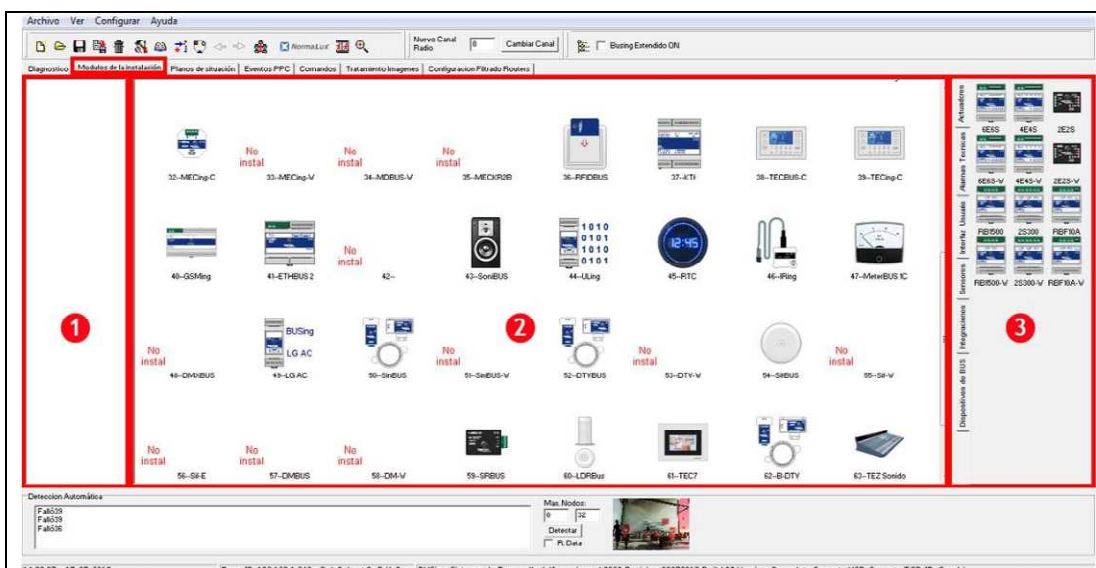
Archivo Ver Configurar Ayuda

NormaLux

Nuevo Canal Radio 0 Cambiar Canal

Busing Extendido ON

Diagnostico | Modulos de la instalación | Planos de situación | Eventos PPC | Comandos | Tratamiento Imagenes | Configuracion Filtrado Routers

1

32--MECing-C
No instal
33--MECing-V
No instal
34--MDBUS-V
No instal
35--MECKB2B
36--RFIDBUS
37--KTI
38--TECBUS-C
39--TECing-C

40--GSMing
41--ETHBUS 2
No instal
42--
43--SoniBUS
1010 0101 1010 0101
44--ULing
12:45
45--RTC
46--IRing
47--MeterBUS 1C

No instal
48--DMXBUS
BUSing LG AC
49--LG AC
50--SinBUS
No instal
51--SinBUS-V
2
52--DTYBUS
No instal
53--DTY-V
54--SilBUS
No instal
55--Sil-V

No instal
56--Sil-E
No instal
57--DMBUS
No instal
58--DM-V
59--SRBUS
60--LDRBus
61--TEC7
62--B-DTY
63--TEZ Sonido

Actuadores
Alarmas Tecnicas
Interfaz Usuario
Sensores
Integraciones
Dispositivos de BUS

6E6S 4E4S 2E2S
6E6S-V 4E4S-V 2E2S-V
RBI500 2S300 RBFI0A
RBI500-V 2S300-V RBFI0A-V

3

Deteccion Automática
Falló39
Falló39
Falló36

Max. Nodos:
0 32
Detectar
R. Deta

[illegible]